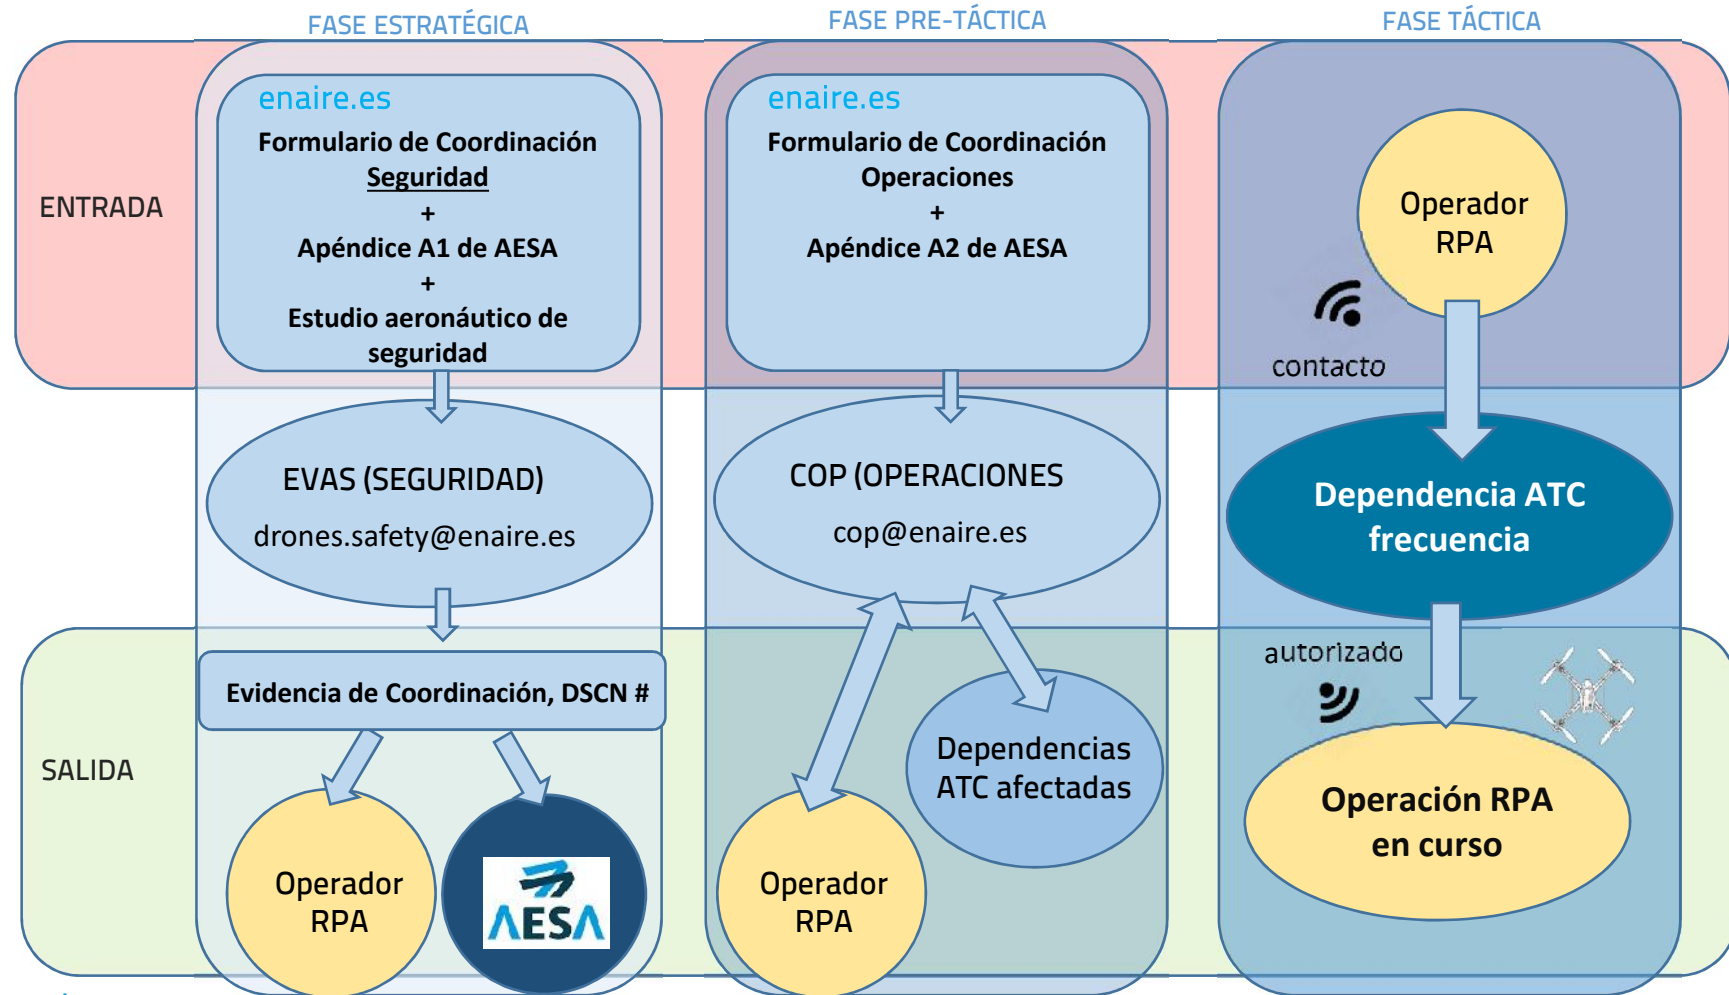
FASE ESTRATÉGICA

FASE PRE-TÁCTICA

FASE TÁCTICA

ENTRADA

enaire.es
Formulario de Coordinación Seguridad
+
Apéndice A1 de AESA
+
Estudio aeronáutico de seguridad

enaire.es
Formulario de Coordinación Operaciones
+
Apéndice A2 de AESA

Operador RPA

contacto

EVAS (SEGURIDAD)
drones.safety@enaire.es

COP (OPERACIONES
cop@enaire.es

Dependencia ATC frecuencia

Evidencia de Coordinación, DSCN #

autorizado

SALIDA

Dependencias ATC afectadas

Operación RPA en curso

Operador RPA

AESA

Operador RPA